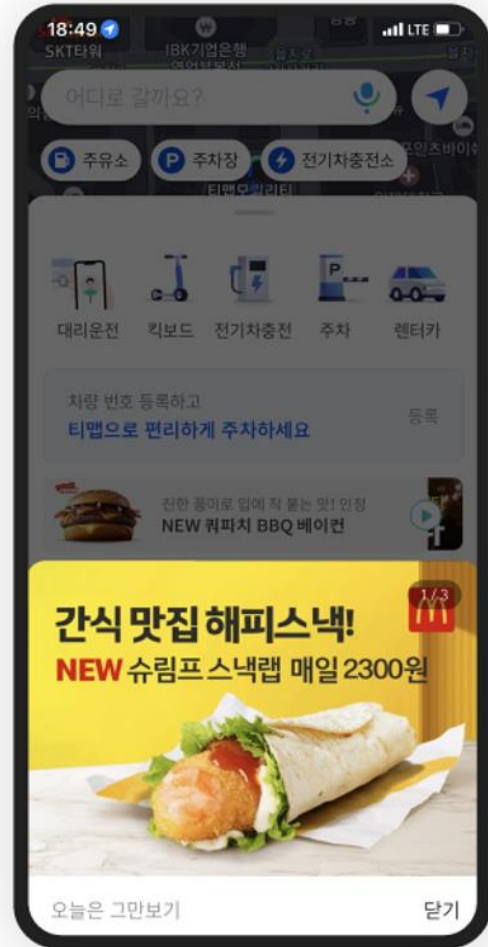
18:49 LTE
SKT타워
IBK기업은행
어디로 갈까요?
주유소
주차장
전기차충전소
티맵모빌리티

대리운전
킥보드
전기차충전
주차
렌터카

차량 번호 등록하고
티맵으로 편리하게 주차하세요
등록

진한 풍미로 입에 착 붙는 맛! 인정
NEW 쿼파치 BBQ 베이컨

1/3
간식 맛집 해피스낵!
NEW 슈림프 스낵랩 매일 2300원

오늘은 그만보기
닫기